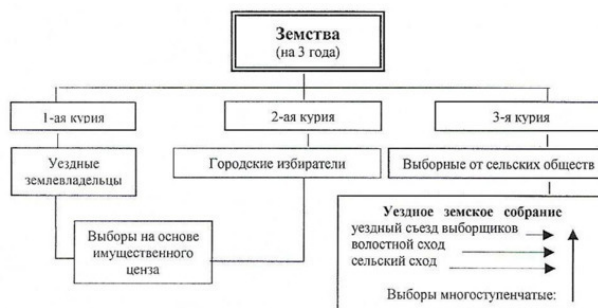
Земства
(на 3 года)

1-ая курия

2-ая курия

3-я курия

Уездные землевладельцы

Городские избиратели

Выборные от сельских обществ

Выборы на основе имущественного ценза

Уездное земское собрание
уездный съезд выборщиков
волостной сход
сельский сход

Выборы многоступенчатые: